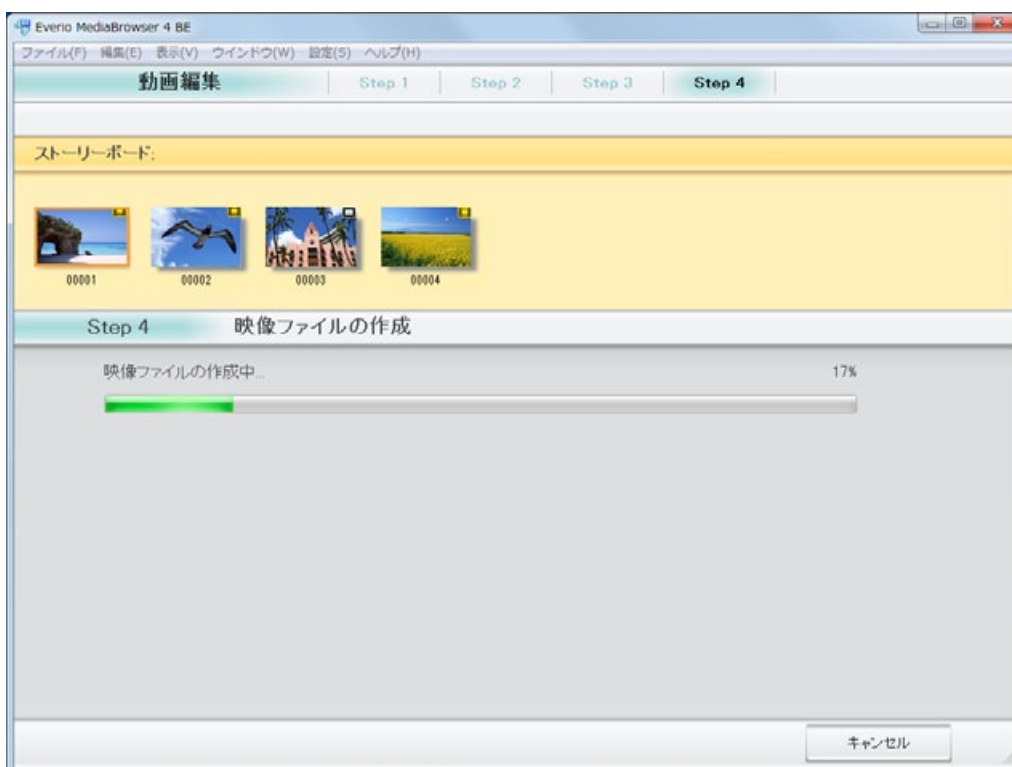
Everio MediaBrowser 4 BE

ファイル(F) 編集(E) 表示(V) ウインドウ(W) 設定(S) ヘルプ(H)

動画編集 Step 1 Step 2 Step 3 Step 4

ストーリーボード:

00001 00002 00003 00004

Step 4 映像ファイルの作成

映像ファイルの作成中...

17%

キャンセル